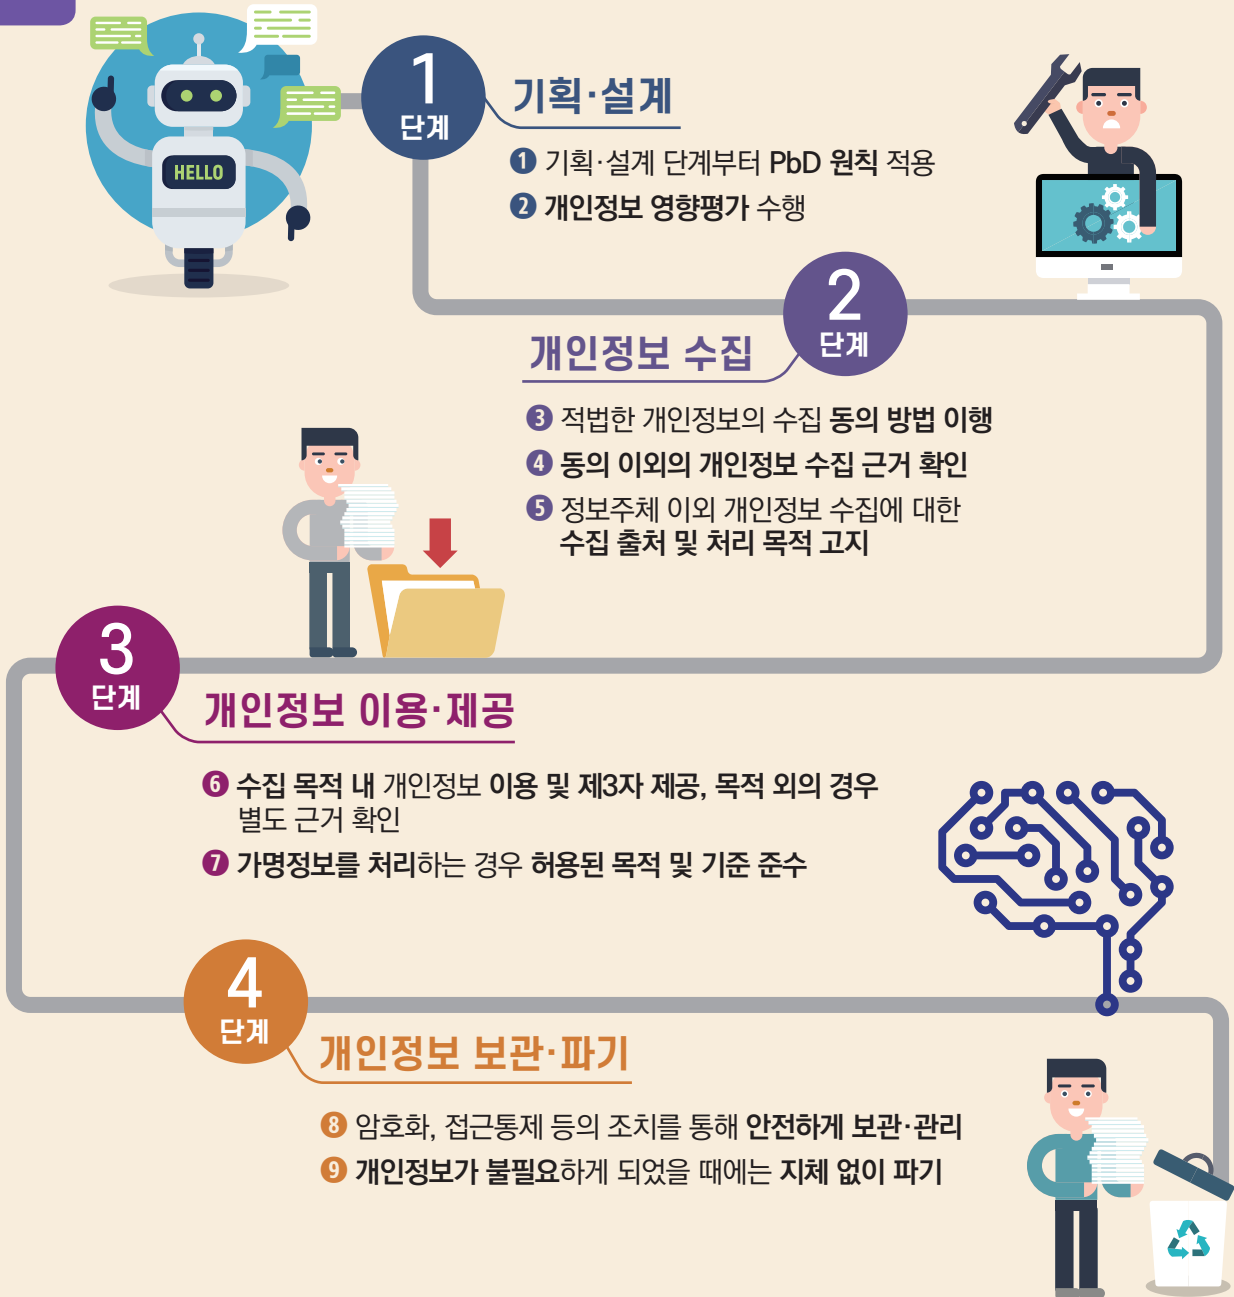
HELLO

1
단계
기획·설계

❶ 기획·설계 단계부터 PbD 원칙 적용
❷ 개인정보 영향평가 수행

2
단계
개인정보 수집

❸ 적법한 개인정보의 수집 동의 방법 이행
❹ 동의 이외의 개인정보 수집 근거 확인
❺ 정보주체 이외 개인정보 수집에 대한 수집 출처 및 처리 목적 고지

3
단계
개인정보 이용·제공

❻ 수집 목적 내 개인정보 이용 및 제3자 제공, 목적 외의 경우 별도 근거 확인
❼ 가명정보를 처리하는 경우 허용된 목적 및 기준 준수

4
단계
개인정보 보관·파기

❽ 암호화, 접근통제 등의 조치를 통해 안전하게 보관·관리
❾ 개인정보가 불필요하게 되었을 때에는 지체 없이 파기